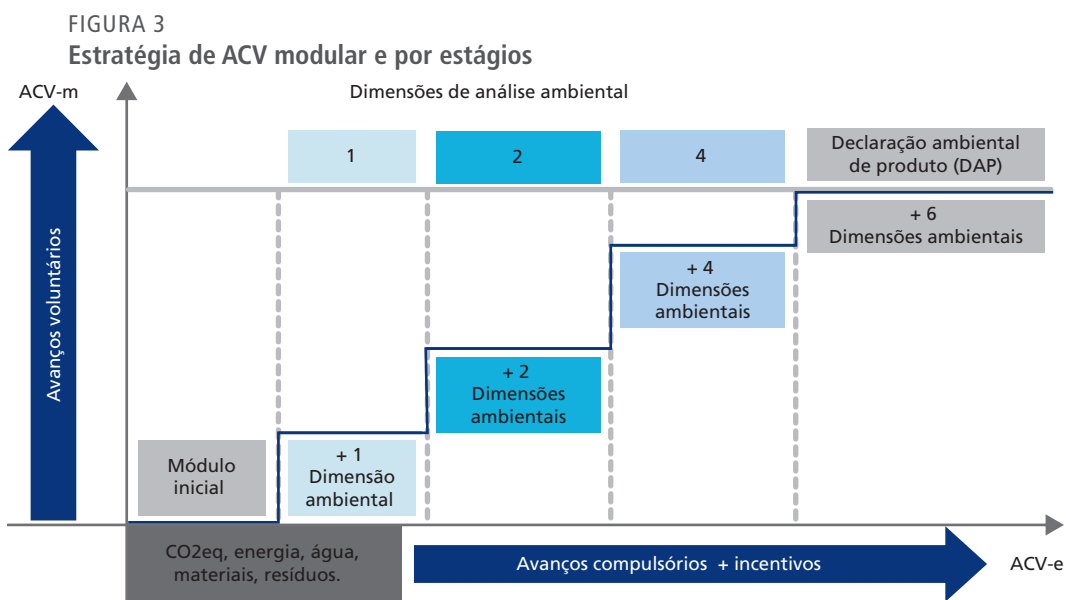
FIGURA 3
Estratégia de ACV modular e por estágios

ACV-m

Dimensões de análise ambiental

1

2

4

Declaração ambiental de produto (DAP)

Avanços voluntários

+ 6 Dimensões ambientais

+ 4 Dimensões ambientais

+ 2 Dimensões ambientais

Módulo inicial

+ 1 Dimensão ambiental

CO2eq, energia, água, materiais, resíduos.

Avanços compulsórios + incentivos

ACV-e